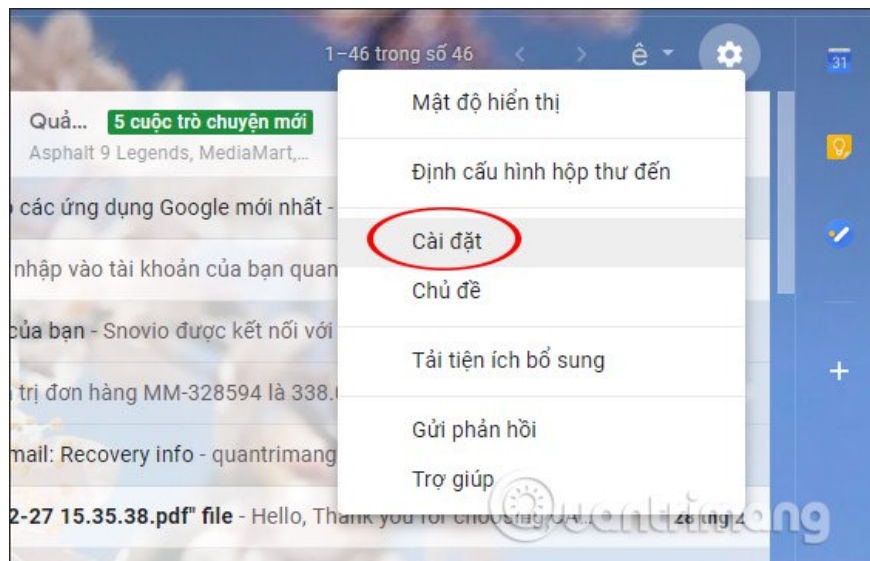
1–46 trong số 46

31

Quả... 5 cuộc trò chuyện mới
Asphalt 9 Legends, MediaMart,...

các ứng dụng Google mới nhất -

nhập vào tài khoản của bạn quan

của bạn - Snovio được kết nối với

trị đơn hàng MM-328594 là 338.

mail: Recovery info - quantrimang

2-27 15.35.38.pdf" file - Hello, Thank you for choosing

Mật độ hiển thị

Định cấu hình hộp thư đến

Cài đặt

Chủ đề

Tải tiện ích bổ sung

Gửi phản hồi

Trợ giúp

Quantrimang